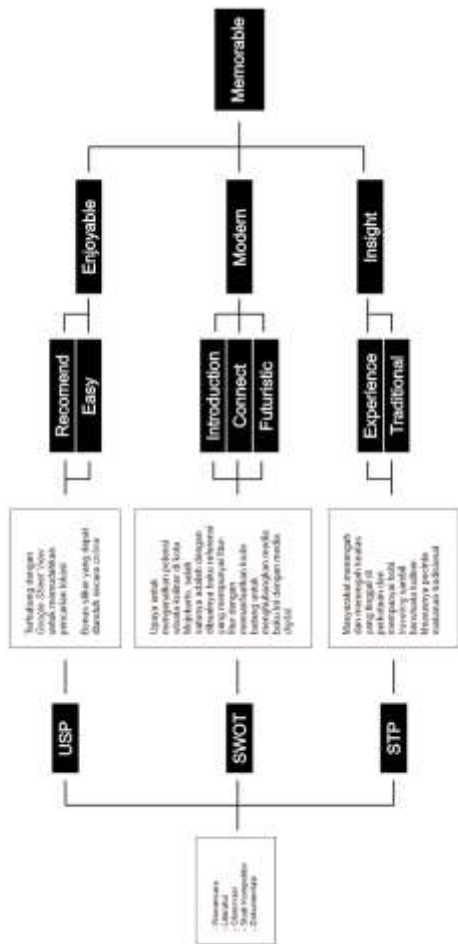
Memorable

Enjoyable

Modern

Insight

Recomend

Easy

Introduction

Connect

Futuristic

Experience

Traditional

Terhubung dengan Google Street View untuk memudahkan pencarian lokasi

Bonus stiker yang dapat diunduh secara online

Upaya untuk mengenalkan potensi wisata kuliner di kota Mojokerto, salah satunya adalah dengan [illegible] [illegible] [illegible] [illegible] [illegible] memanfaatkan buku ilustrasi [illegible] menggabungkan media buku ini dengan media digital

Masyarakat menengah dan menengah keatas yang tinggal di perkotaan dan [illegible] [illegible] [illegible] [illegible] Merupakan pecinta makanan tradisional

USP

SWOT

STP

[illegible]